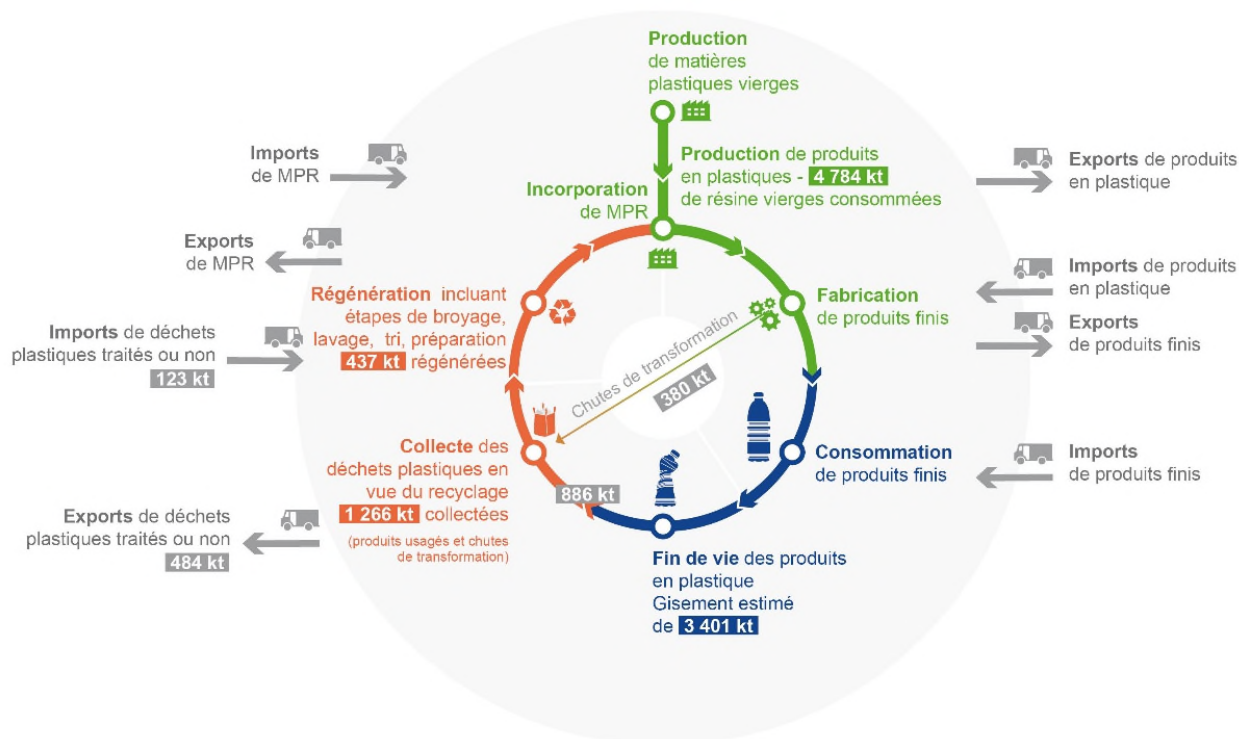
Production de matières plastiques vierges

Production de produits en plastiques - 4 784 kt de résine vierges consommées

Incorporation de MPR

Imports de MPR

Exports de MPR

Exports de produits en plastique

Imports de produits en plastique

Exports de produits finis

Fabrication de produits finis

Régénération incluant étapes de broyage, lavage, tri, préparation 437 kt régénérées

Imports de déchets plastiques traités ou non 123 kt

Chutes de transformation 380 kt

Collecte des déchets plastiques en vue du recyclage 1 266 kt collectées (produits usagés et chutes de transformation)

886 kt

Consommation de produits finis

Imports de produits finis

Exports de déchets plastiques traités ou non 484 kt

Fin de vie des produits en plastique Gisement estimé de 3 401 kt